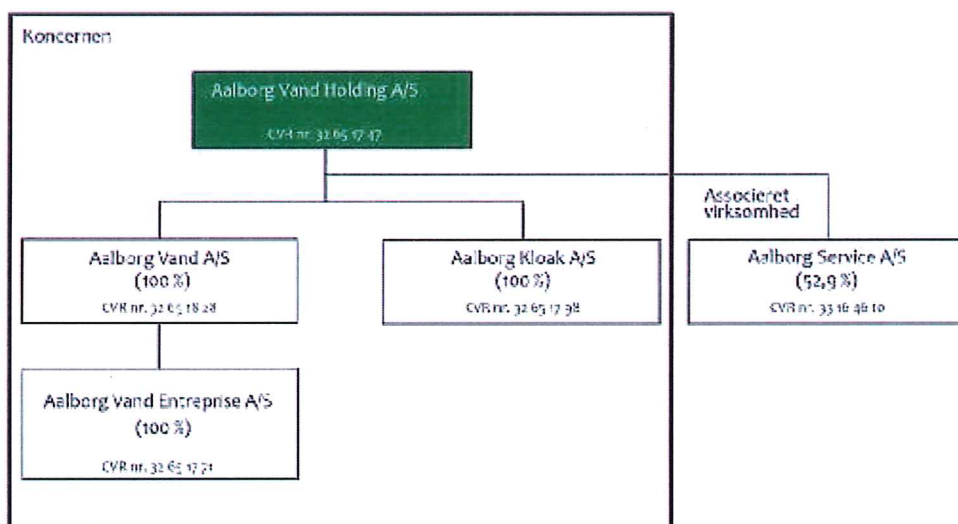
Koncernen

Aalborg Vand Holding A/S

CVR nr. 32 65 17 47

Associeret virksomhed

Aalborg Vand A/S
(100 %)
CVR nr. 32 65 18 28

Aalborg Kloak A/S
(100 %)
CVR nr. 32 65 17 98

Aalborg Service A/S
(52,9 %)
CVR nr. 33 16 46 10

Aalborg Vand Entreprise A/S
(100 %)
CVR nr. 32 65 17 71